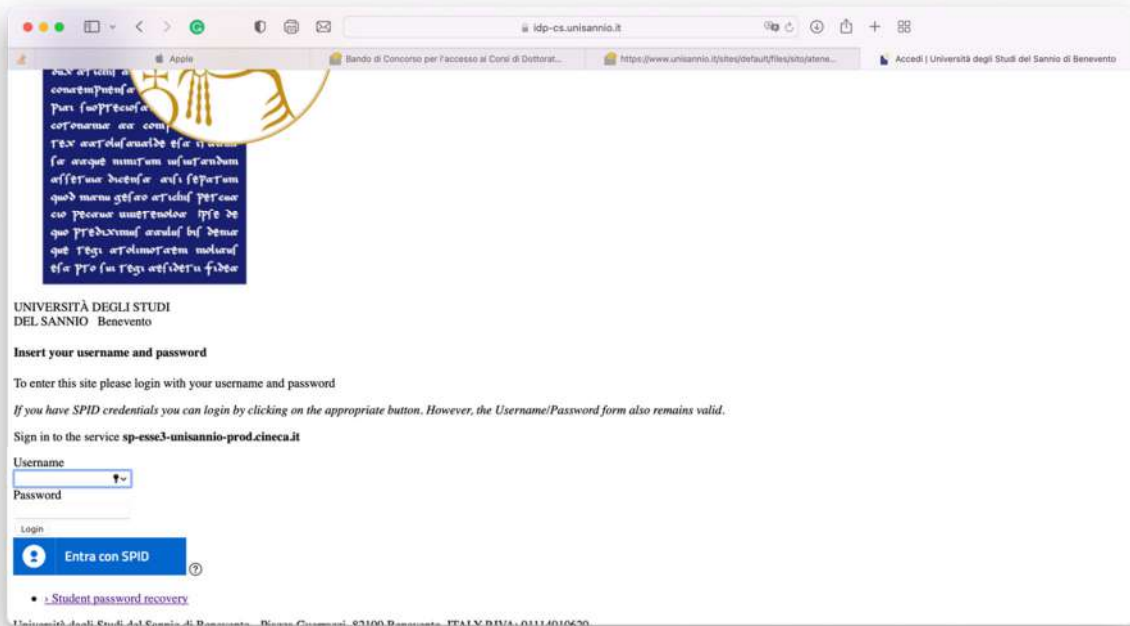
idp-cs.unisannio.it

Apple | Bando di Concorso per l'accesso ai Corsi di Dottorat... | https://www.unisannio.it/sites/default/files/sito/atene... | Accedi | Università degli Studi del Sannio di Benevento

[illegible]

UNIVERSITÀ DEGLI STUDI
DEL SANNIO Benevento

**Insert your username and password**

To enter this site please login with your username and password

*If you have SPID credentials you can login by clicking on the appropriate button. However, the Username/Password form also remains valid.*

Sign in to the service **sp-esse3-unisannio-prod.cineca.it**

Username

Password

Login

Entra con SPID

?

• › Student password recovery

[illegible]